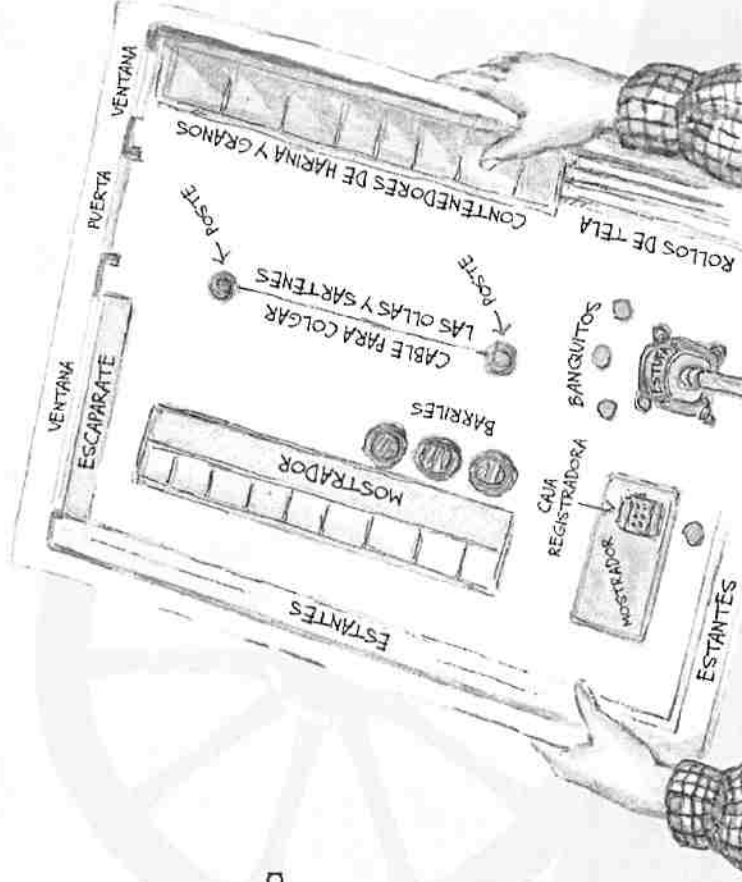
VENTANA
PUERTA
VENTANA
ESCAPARATE
CONTENEDORES DE HARINA Y GRANOS
ROLLOS DE TELA
POSTE
POSTE
CABLE PARA COLGAR LAS OLLAS Y SARTENES
BANQUITOS
ESTUFA
BARRILES
MOSTRADOR
CAJA REGISTRADORA
MOSTRADOR
ESTANTES
ESTANTES